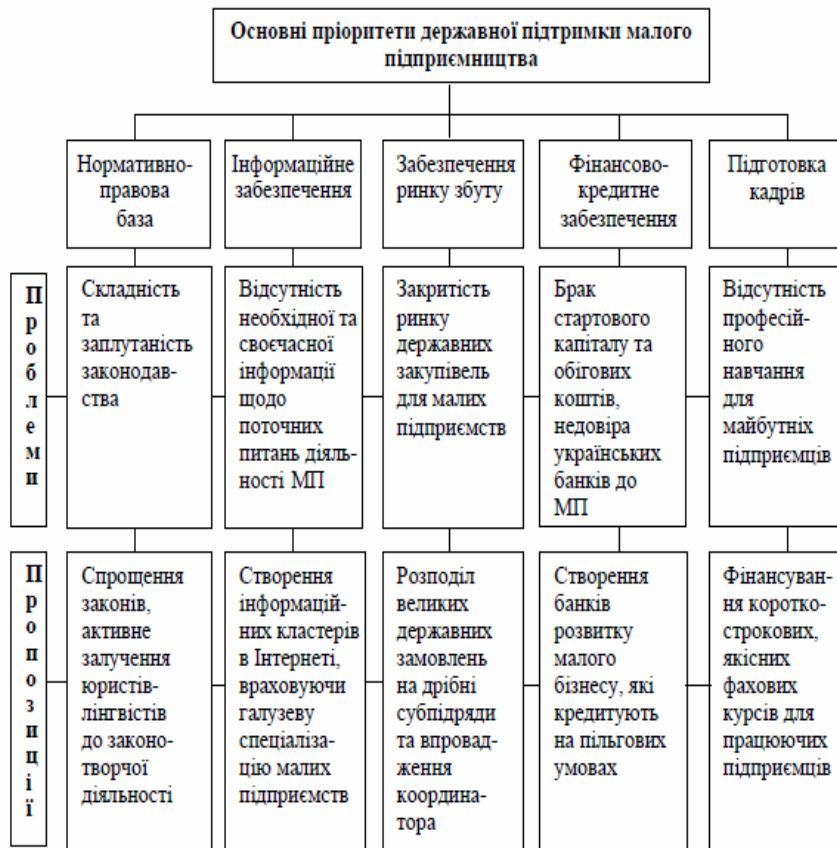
Основні пріоритети державної підтримки малого підприємництва

Нормативно-правова база

Інформаційне забезпечення

Забезпечення ринку збуту

Фінансово-кредитне забезпечення

Підготовка кадрів

Проблеми

Складність та заплутаність законодавства

Відсутність необхідної та своєчасної інформації щодо поточних питань діяльності МП

Закритість ринку державних закупівель для малих підприємств

Брак стартового капіталу та обігових коштів, недовіра українських банків до МП

Відсутність професійного навчання для майбутніх підприємців

Пропозиції

Спрощення законів, активне залучення юристів-лінгвістів до законотворчої діяльності

Створення інформаційних кластерів в Інтернеті, враховуючи галузеву спеціалізацію малих підприємств

Розподіл великих державних замовлень на дрібні субпідряди та впровадження координатора

Створення банків розвитку малого бізнесу, які кредитують на пільгових умовах

Фінансування короткострокових, якісних фахових курсів для працюючих підприємців